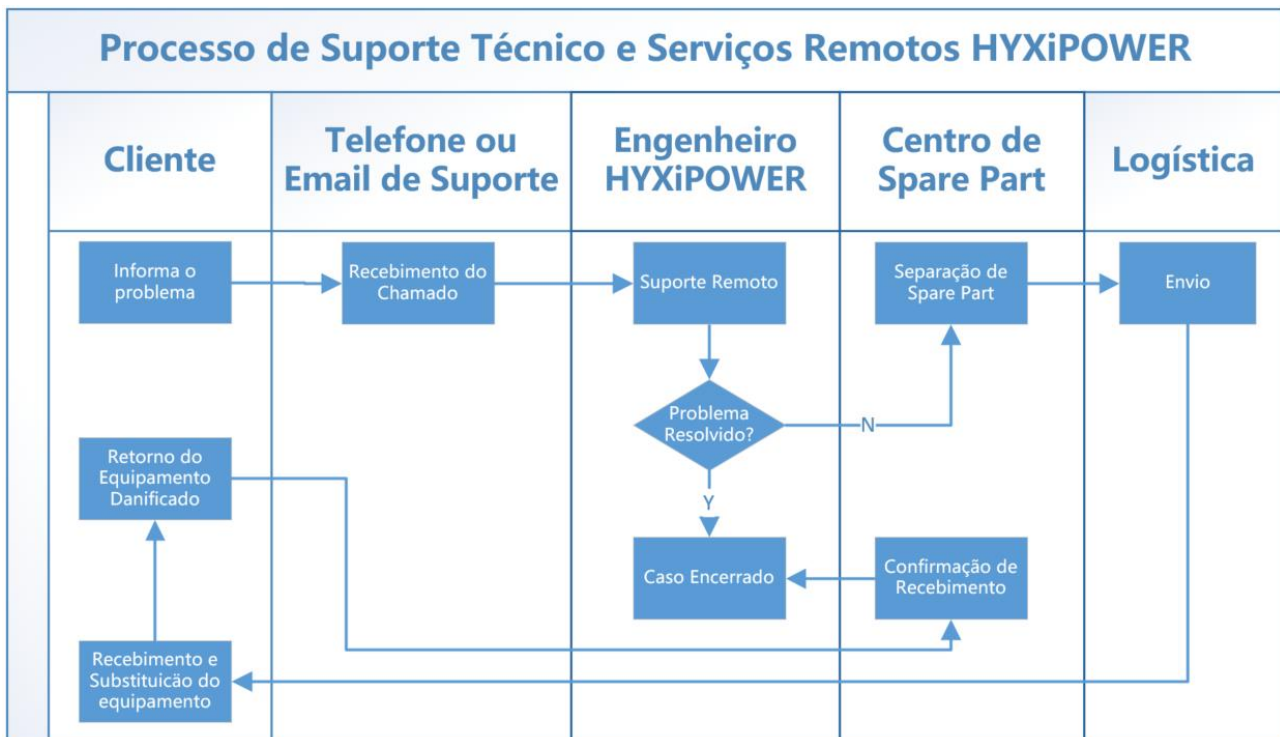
Processo de Suporte Técnico e Serviços Remotos HYXiPOWER

Cliente

Telefone ou Email de Suporte

Engenheiro HYXiPOWER

Centro de Spare Part

Logística

Informa o problema

Recebimento do Chamado

Suporte Remoto

Separação de Spare Part

Envio

Problema Resolvido?

N

Y

Retorno do Equipamento Danificado

Caso Encerrado

Confirmação de Recebimento

Recebimento e Substituicão do equipamento